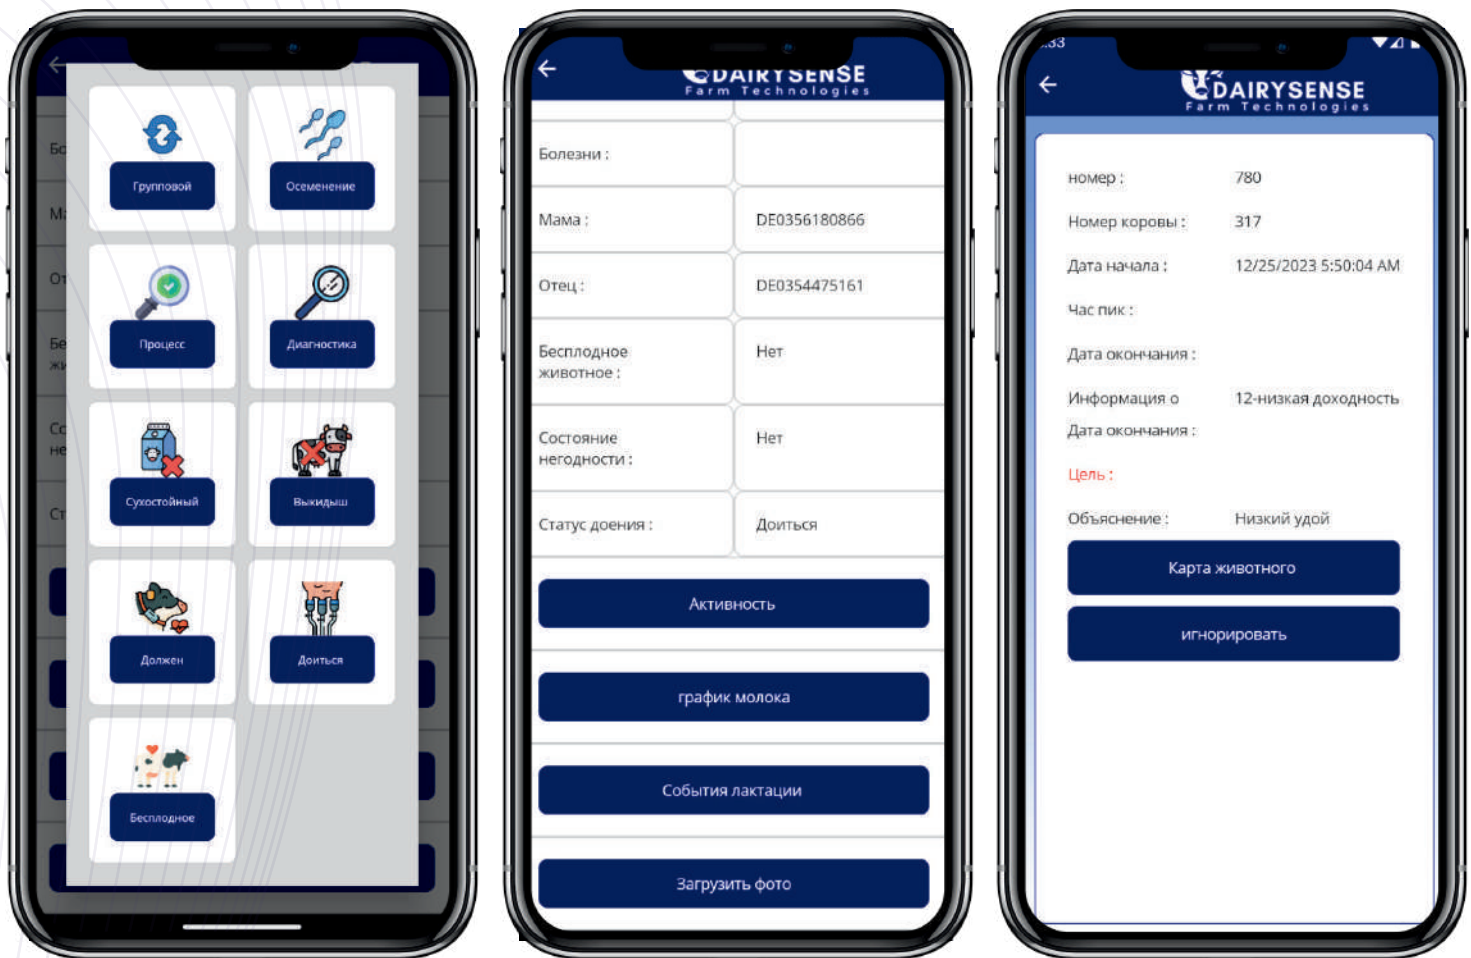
Бо
Ма
От
Бе жи
Со не
Ст

Групповой
Осеменение
Процесс
Диагностика
Сухостойный
Выкидыш
Должен
Доиться
Бесплодное

DAIRYSENSE
Farm Technologies

| Болезни : | |
|---|---|
| Мама : | DE0356180866 |
| Отец : | DE0354475161 |
| Бесплодное животное : | Нет |
| Состояние негодности : | Нет |
| Статус доения : | Доиться |

Активность
график молока
События лактации
Загрузить фото

33
DAIRYSENSE
Farm Technologies

номер : 780
Номер коровы : 317
Дата начала : 12/25/2023 5:50:04 AM
Час пик :
Дата окончания :
Информация о 12-низкая доходность
Дата окончания :
Цель :
Объяснение : Низкий удой

Карта животного
игнорировать